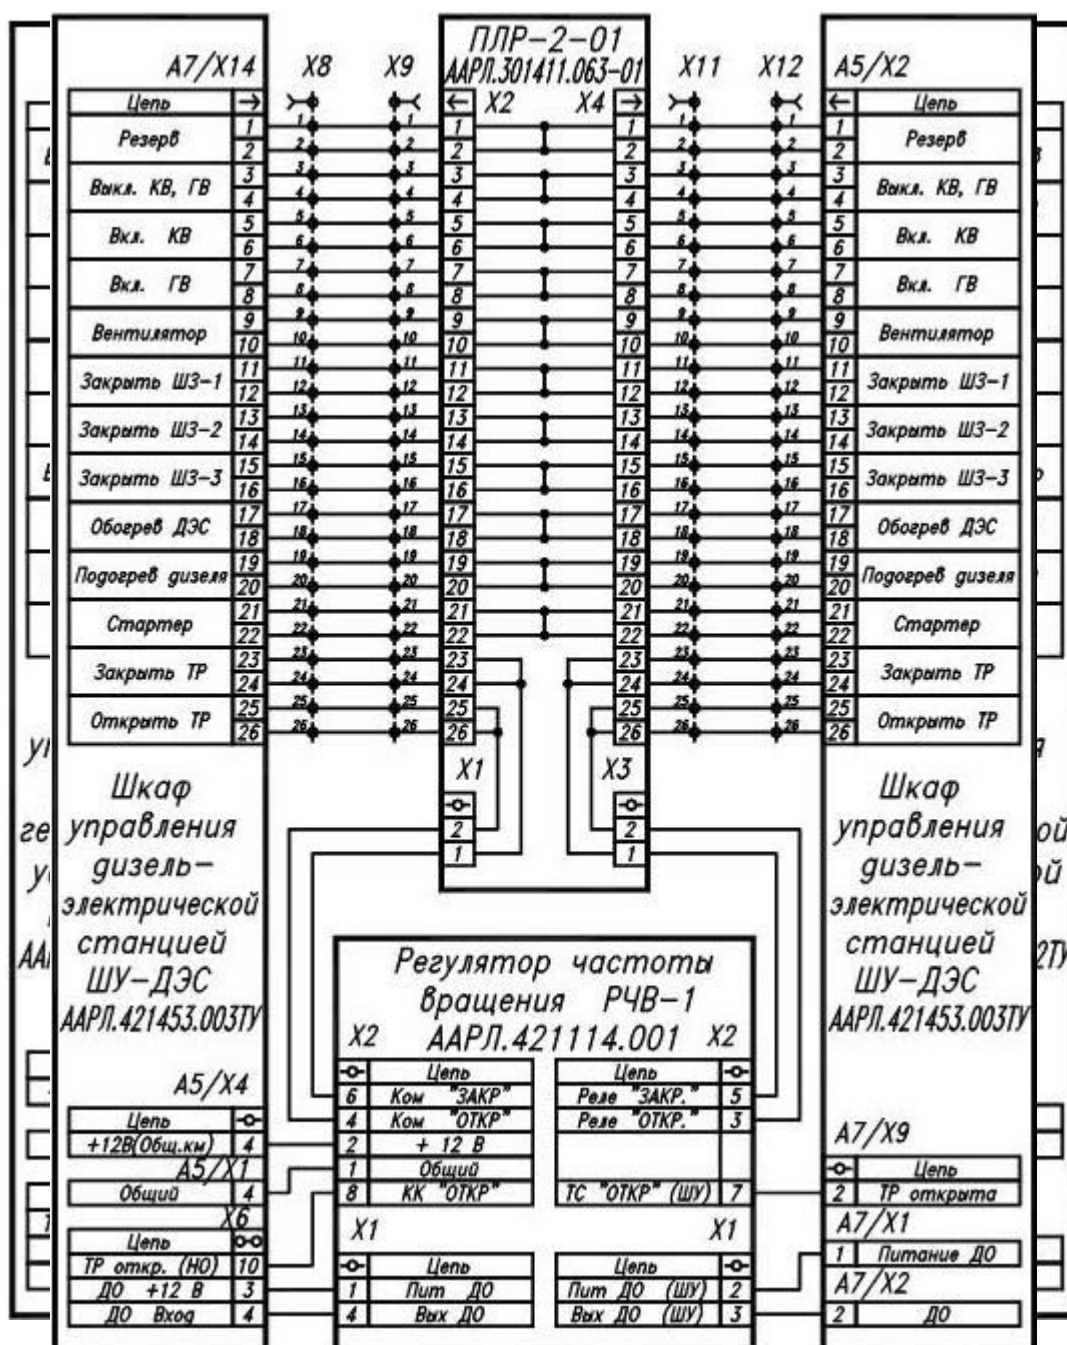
ПЛР-2-01
ААРЛ.301411.063-01

A7/X14 X8 X9 X2 X4 X11 X12 A5/X2

| Цепь | → |
|---|---|
| Резерв | 1 |
| | 2 |
| Выкл. КВ, ГВ | 3 |
| | 4 |
| Вкл. КВ | 5 |
| | 6 |
| Вкл. ГВ | 7 |
| | 8 |
| Вентилятор | 9 |
| | 10 |
| Закрыть ШЗ-1 | 11 |
| | 12 |
| Закрыть ШЗ-2 | 13 |
| | 14 |
| Закрыть ШЗ-3 | 15 |
| | 16 |
| Обогрев ДЭС | 17 |
| | 18 |
| Подогрев дизеля | 19 |
| | 20 |
| Стартер | 21 |
| | 22 |
| Закрыть ТР | 23 |
| | 24 |
| Открыть ТР | 25 |
| | 26 |

| ← | Цепь |
|---|---|
| 1 | Резерв |
| 2 | |
| 3 | Выкл. КВ, ГВ |
| 4 | |
| 5 | Вкл. КВ |
| 6 | |
| 7 | Вкл. ГВ |
| 8 | |
| 9 | Вентилятор |
| 10 | |
| 11 | Закрыть ШЗ-1 |
| 12 | |
| 13 | Закрыть ШЗ-2 |
| 14 | |
| 15 | Закрыть ШЗ-3 |
| 16 | |
| 17 | Обогрев ДЭС |
| 18 | |
| 19 | Подогрев дизеля |
| 20 | |
| 21 | Стартер |
| 22 | |
| 23 | Закрыть ТР |
| 24 | |
| 25 | Открыть ТР |
| 26 | |

X1 X3
2 1 2 1

Шкаф управления дизель-электрической станцией ШУ-ДЭС ААРЛ.421453.003ТУ

Шкаф управления дизель-электрической станцией ШУ-ДЭС ААРЛ.421453.003ТУ

Регулятор частоты вращения РЧВ-1
X2 ААРЛ.421114.001 X2

| | Цепь |
|---|---|
| 6 | Ком "ЗАКР" |
| 4 | Ком "ОТКР" |
| 2 | + 12 В |
| 1 | Общий |
| 8 | КК "ОТКР" |

| Цепь | |
|---|---|
| Реле "ЗАКР." | 5 |
| Реле "ОТКР." | 3 |
| ТС "ОТКР" (ШУ) | 7 |

X1 X1

| | Цепь |
|---|---|
| 1 | Пит ДО |
| 4 | Вых ДО |

| Цепь | |
|---|---|
| Пит ДО (ШУ) | 2 |
| Вых ДО (ШУ) | 3 |

A5/X4
| Цепь | |
|---|---|
| +12В(Общ.км) | 4 |

A5/X1
| Общий | 4 |

X6
| Цепь | |
|---|---|
| ТР откр. (НО) | 10 |
| ДО +12 В | 3 |
| ДО Вход | 4 |

A7/X9
| | Цепь |
|---|---|
| 2 | ТР открыта |

A7/X1
| 1 | Питание ДО |

A7/X2
| 2 | ДО |